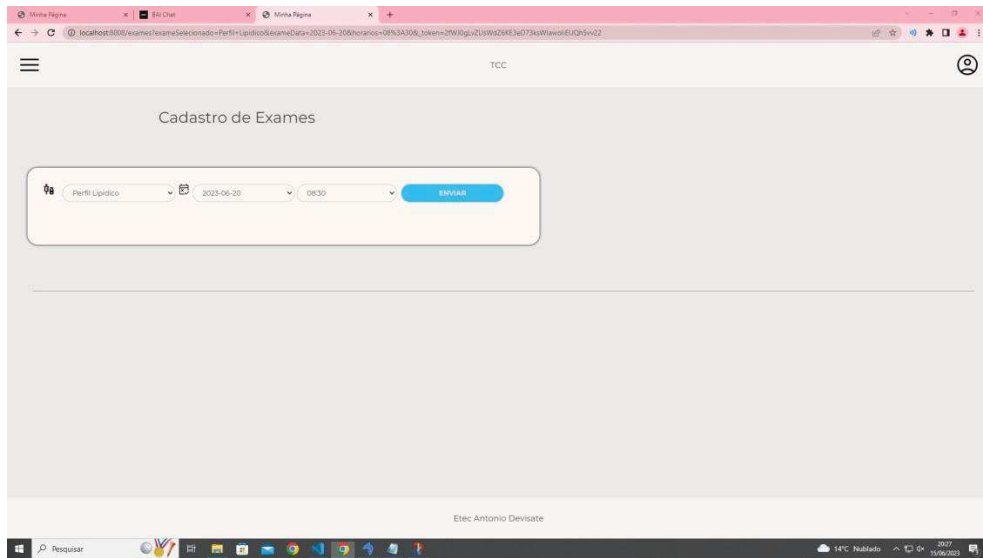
Minha Página
BAI Chat
Minha Página
localhost:8000/exames?exameSelecionado=Perfil+Lipidico&exameData=2023-06-20&horarios=08%3A30&_token=2fWJ0gLvZUsWdZ6KE3eD73ksWlawoliEUQh5vv22

TCC

Cadastro de Exames

Perfil Lipidico
2023-06-20
08:30
ENVIAR

Etec Antonio Devisate

Pesquisar
14°C Nublado
20:27
15/06/2023